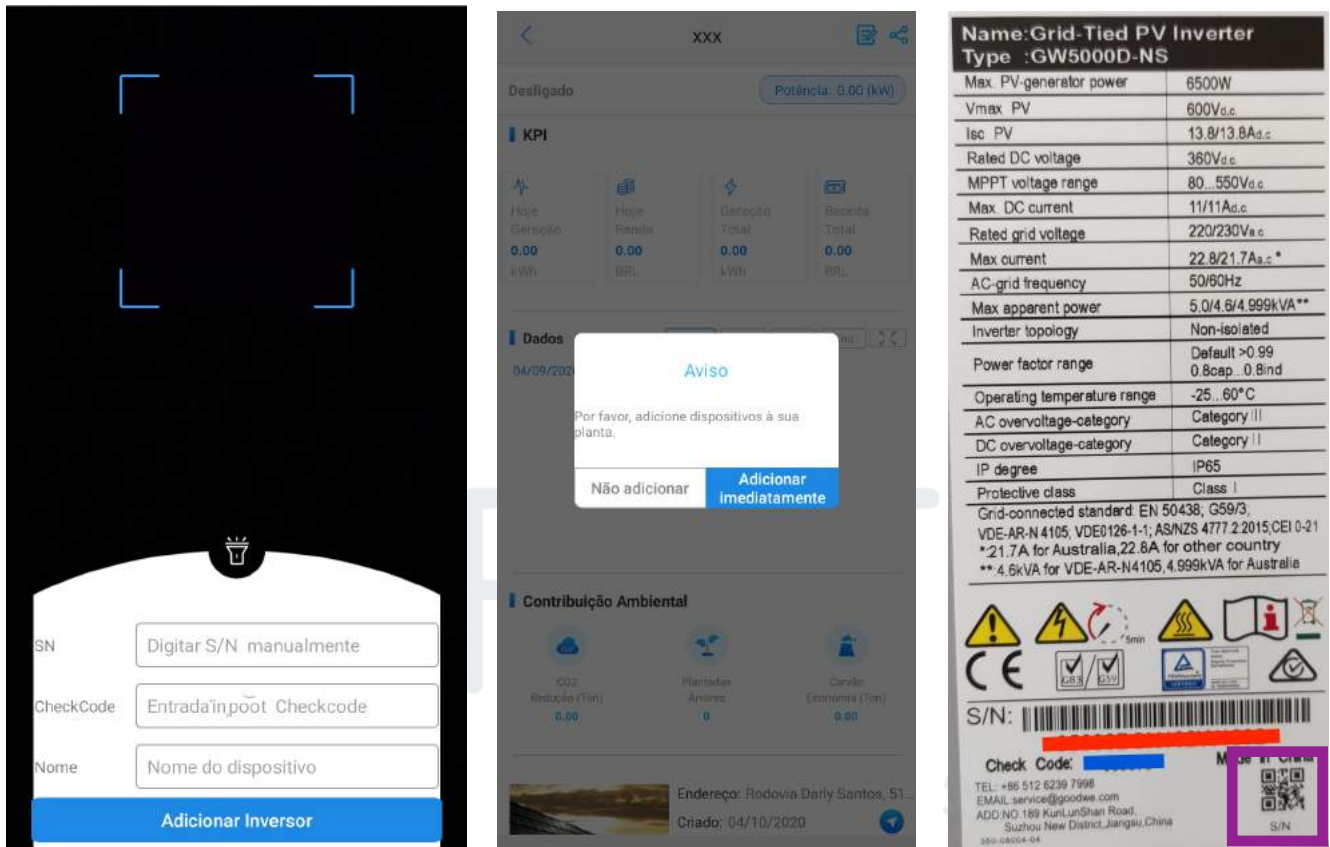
SN
Digitar S/N manualmente

CheckCode
Entrada in poot Checkcode

Nome
Nome do dispositivo

Adicionar Inversor

XXX

Desligado
Potência: 0.00 (kW)

KPI

Hoje Geração 0.00 kWh
Hoje Renda 0.00 BRL
Geração Total 0.00 kWh
Receita Total 0.00 BRL

Dados
04/09/2020

Aviso
Por favor, adicione dispositivos à sua planta.
Não adicionar
Adicionar imediatamente

Contribuição Ambiental
CO2 Redução (Ton) 0.00
Plantadas Árvores 0
Carvão Economia (Ton) 0.00

Endereço: Rodovia Darly Santos, 51...
Criado: 04/10/2020

Name:Grid-Tied PV Inverter
Type :GW5000D-NS

| Max. PV-generator power | 6500W |
|---|---|
| Vmax PV | 600Vd.c. |
| Isc PV | 13.8/13.8Ad.c. |
| Rated DC voltage | 360Vd.c. |
| MPPT voltage range | 80...550Vd.c. |
| Max. DC current | 11/11Ad.c. |
| Rated grid voltage | 220/230Va.c. |
| Max current | 22.8/21.7Aa.c.* |
| AC-grid frequency | 50/60Hz |
| Max apparent power | 5.0/4.6/4.999kVA** |
| Inverter topology | Non-isolated |
| Power factor range | Default >0.99 0.8cap...0.8ind |
| Operating temperature range | -25...60°C |
| AC overvoltage-category | Category III |
| DC overvoltage-category | Category II |
| IP degree | IP65 |
| Protective class | Class I |

Grid-connected standard: EN 50438; G59/3; VDE-AR-N 4105; VDE0126-1-1; AS/NZS 4777.2:2015;CEI 0-21
*:21.7A for Australia,22.8A for other country
**:4.6kVA for VDE-AR-N4105,4.999kVA for Australia

5min
G83 G59

S/N:
Check Code:
Made in China
TEL: +86 512 6239 7998
EMAIL:service@goodwe.com
ADD:NO.189 KunLunShan Road, Suzhou New District,Jiangsu,China
350-08064-04
S/N